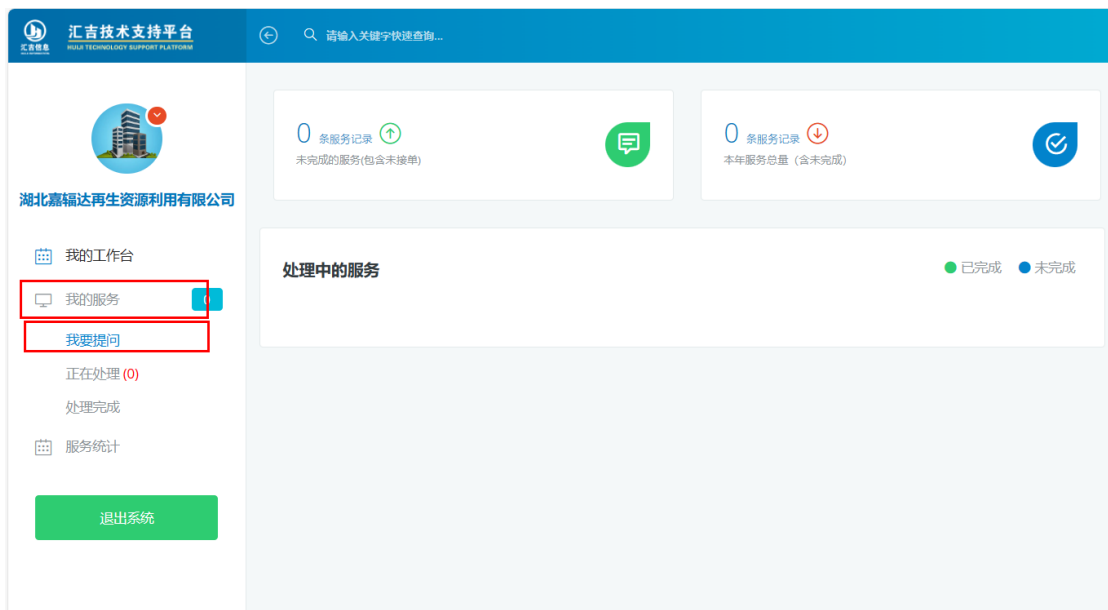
汇吉信息
汇吉技术支持平台
HUIJI TECHNOLOGY SUPPORT PLATFORM

请输入关键字快速查询...

湖北嘉辐达再生资源利用有限公司

我的工作台
我的服务 0
我要提问
正在处理 (0)
处理完成
服务统计

退出系统

0 条服务记录
未完成的服务(包含未接单)

0 条服务记录
本年服务总量（含未完成）

处理中的服务
已完成 未完成